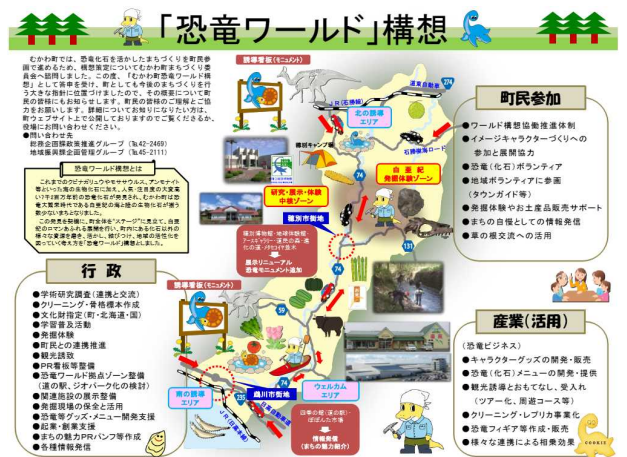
「恐竜ワールド」構想

むかわ町では、恐竜化石を活かしたまちづくりを町民参画で進めるため、構想策定についてむかわ町まちづくり委員会へ諮問しました。この度、「むかわ町恐竜ワールド構想」として答申を受け、町としても今後のまちづくりを行う大きな指針に位置づけましたので、その概要について町民の皆様にお知らせします。町民の皆様のご理解とご協力をお願いします。詳細についてお知りになりたい方は、町ウェブサイト上で公開しておりますのでご覧ください。役場にお問い合わせください。
●問い合わせ先
総務企画課政策推進グループ（℡42-2469）
地域振興課穂別企画グループ（℡45-2111）

恐竜ワールド構想とは
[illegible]

行　政
●学術研究調査（連携と交流）
●クリーニング・骨格標本作成
●文化財指定（町・北海道・国）
●学習普及活動
●発掘体験
●町民との連携推進
●観光誘致
●PR看板等整備
●恐竜ワールド拠点ゾーン整備（道の駅、ジオパーク化の検討）
●関連施設の展示整備
●発掘現場の保全と活用
●恐竜グッズ・メニュー開発支援
●起業・創業支援
●まちの魅力PRパンフ等作成
●各種情報発信

誘導看板（モニュメント）
北の誘導エリア
R（穂別）
274
石勝樺原ロード
穂別キャンプ場
白亜紀発掘体験ゾーン
研究・展示・体験中核ゾーン
74
穂別市街地
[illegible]
展示リニューアル恐竜モニュメント追加
131
誘導看板（モニュメント）
59
南の誘導エリア
鵡川市街地
ウェルカムエリア
235
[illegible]
情報発信（まちの魅力紹介）
74

町民参加
●ワールド構想協働推進体制
●イメージキャラクターづくりへの参加と展開協力
●恐竜（化石）ボランティア
●地域ボランティアに参画（タウンガイド等）
●発掘体験やお土産品販売サポート
●まちの自慢としての情報発信
●草の根交流への活用

産業（活用）
（恐竜ビジネス）
●キャラクターグッズの開発・販売
●恐竜（化石）メニューの開発・提供
●観光誘導とおもてなし、受入れ（ツアー化、周遊コース等）
●クリーニング・レプリカ事業化
●恐竜フィギア等作成・販売
●様々な連携による相乗効果